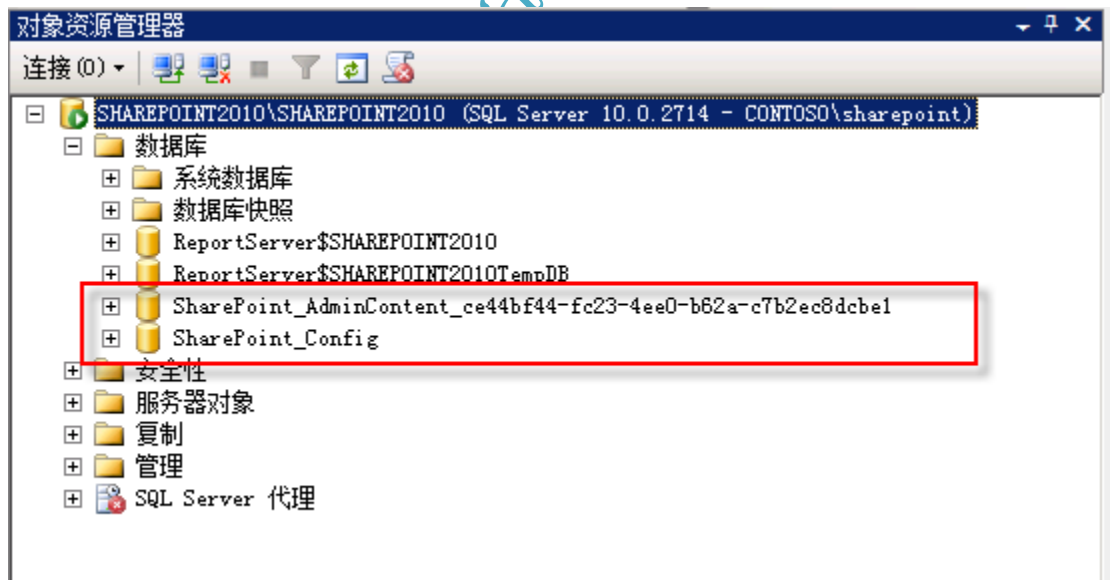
对象资源管理器

连接(0) ▾

SHAREPOINT2010\SHAREPOINT2010 (SQL Server 10.0.2714 - CONTOSO\sharepoint)
数据库
系统数据库
数据库快照
ReportServer$SHAREPOINT2010
ReportServer$SHAREPOINT2010TempDB
SharePoint_AdminContent_ce44bf44-fc23-4ee0-b62a-c7b2ec8dcbe1
SharePoint_Config
安全性
服务器对象
复制
管理
SQL Server 代理